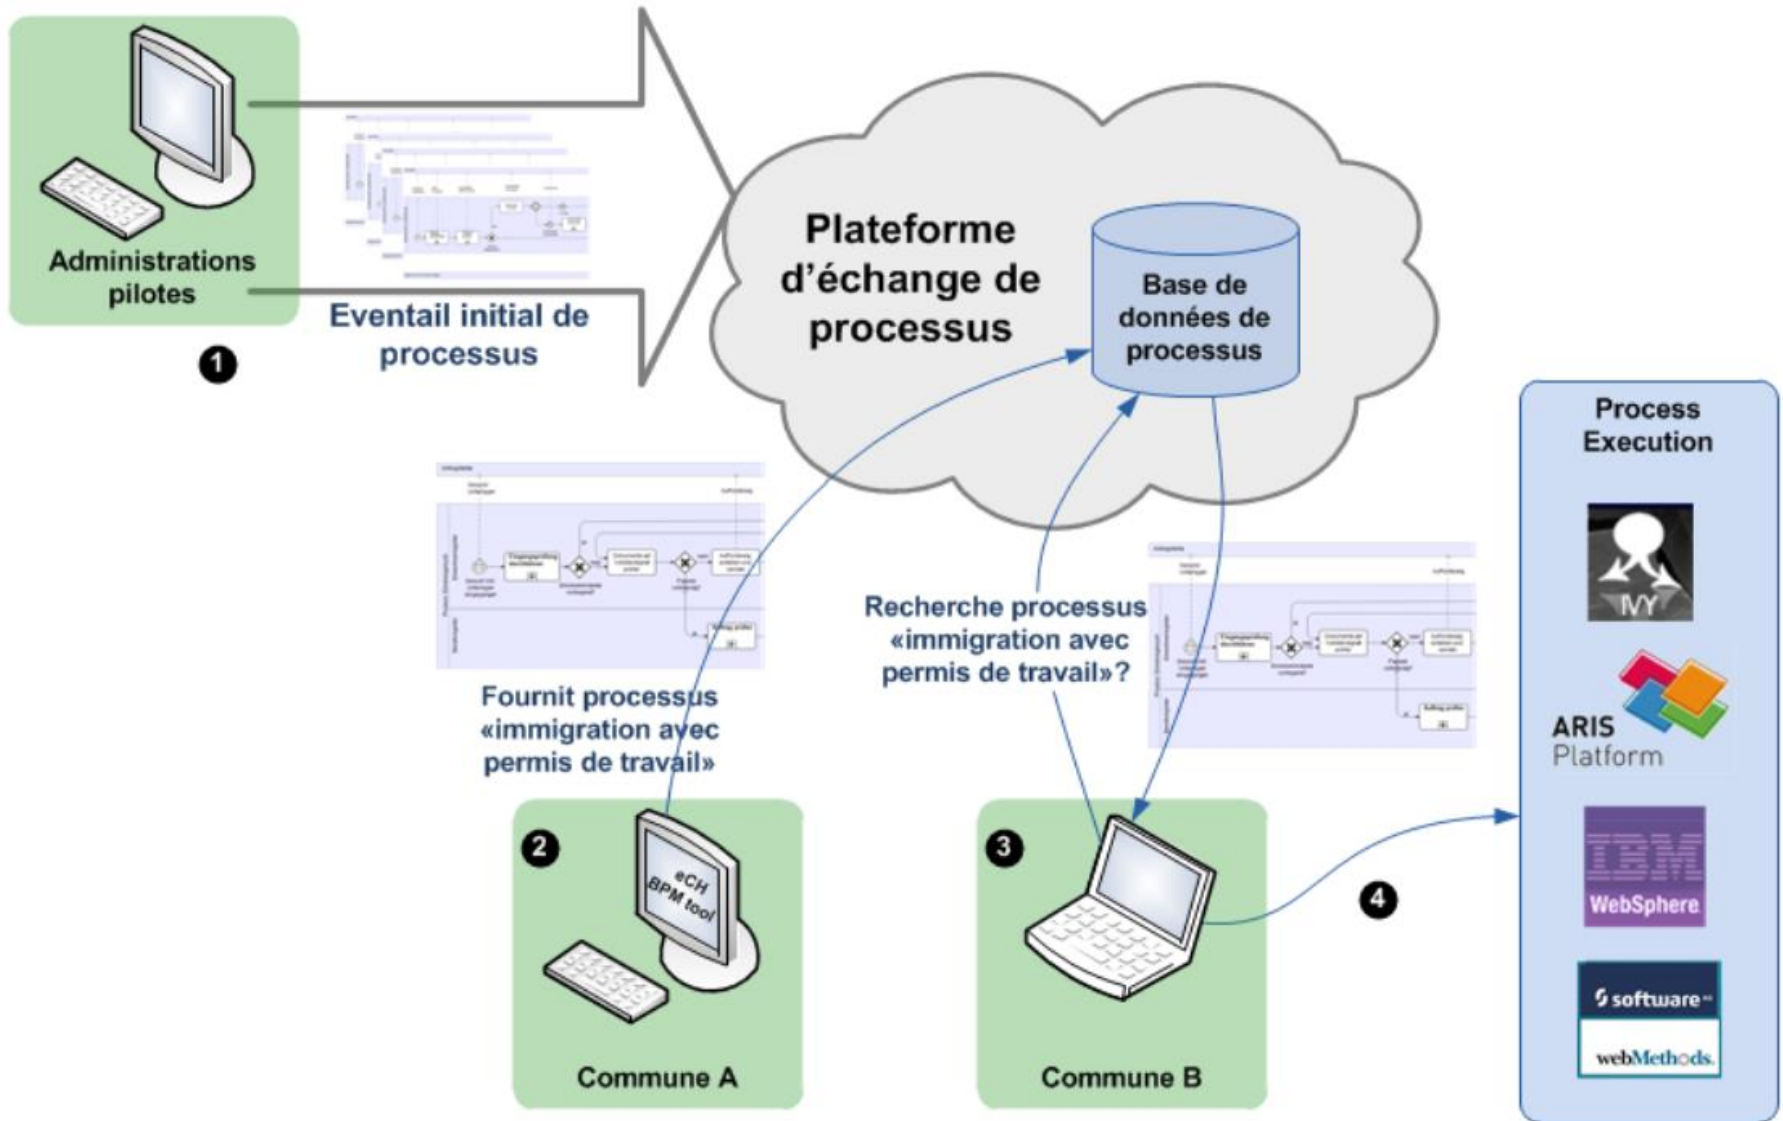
Administrations pilotes

Eventail initial de processus

1

Plateforme d'échange de processus

Base de données de processus

Process Execution

IVY

ARIS Platform

IBM WebSphere

software

webMethods.

Recherche processus «immigration avec permis de travail»?

Fournit processus «immigration avec permis de travail»

2

eCH BPM tool

Commune A

3

Commune B

4